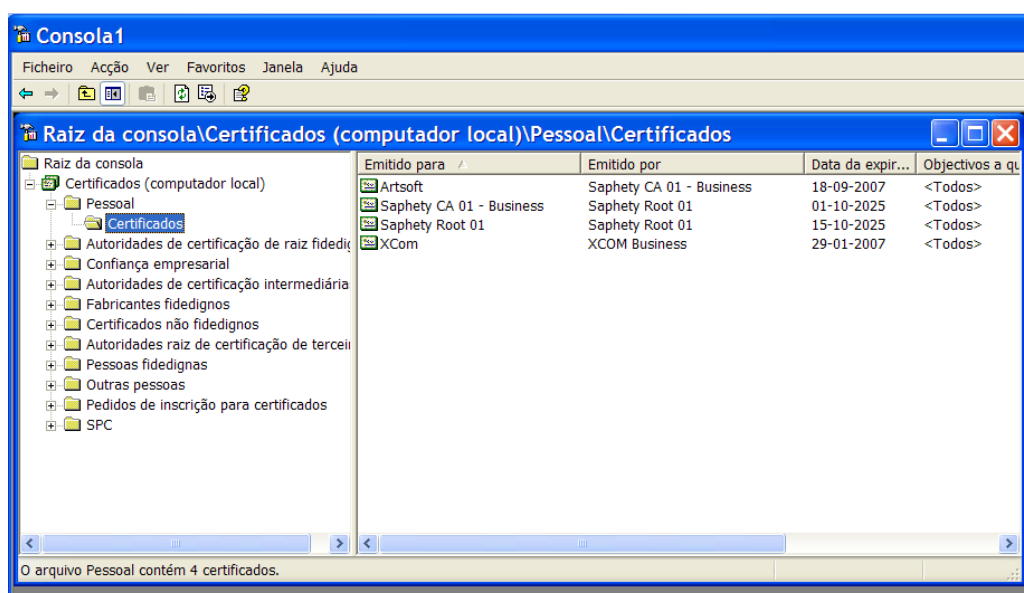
Consola1

Ficheiro Acção Ver Favoritos Janela Ajuda

Raiz da consola\Certificados (computador local)\Pessoal\Certificados

Raiz da consola
Certificados (computador local)
Pessoal
Certificados
Autoridades de certificação de raiz fidedig
Confiança empresarial
Autoridades de certificação intermediária
Fabricantes fidedignos
Certificados não fidedignos
Autoridades raiz de certificação de tercei
Pessoas fidedignas
Outras pessoas
Pedidos de inscrição para certificados
SPC

| Emitido para | Emitido por | Data da expir... | Objectivos a qu |
|---|---|---|---|
| Artsoft | Saphety CA 01 - Business | 18-09-2007 | <Todos> |
| Saphety CA 01 - Business | Saphety Root 01 | 01-10-2025 | <Todos> |
| Saphety Root 01 | Saphety Root 01 | 15-10-2025 | <Todos> |
| XCom | XCOM Business | 29-01-2007 | <Todos> |

O arquivo Pessoal contém 4 certificados.